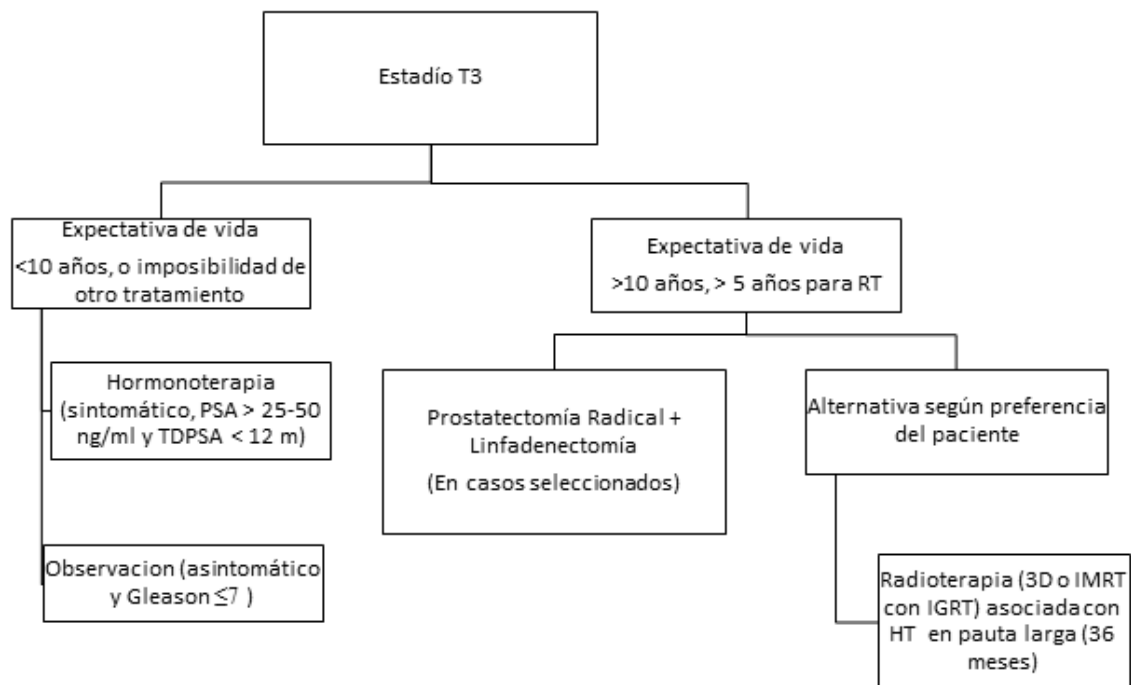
Estadío T3

Expectativa de vida <10 años, o imposibilidad de otro tratamiento

Hormonoterapia (sintomático, PSA > 25-50 ng/ml y TDPSA < 12 m)

Observacion (asintomático y Gleason $\leq 7$ )

Expectativa de vida >10 años, > 5 años para RT

Prostatectomía Radical + Linfadenectomía

(En casos seleccionados)

Alternativa según preferencia del paciente

Radioterapia (3D o IMRT con IGRT) asociada con HT en pauta larga (36 meses)